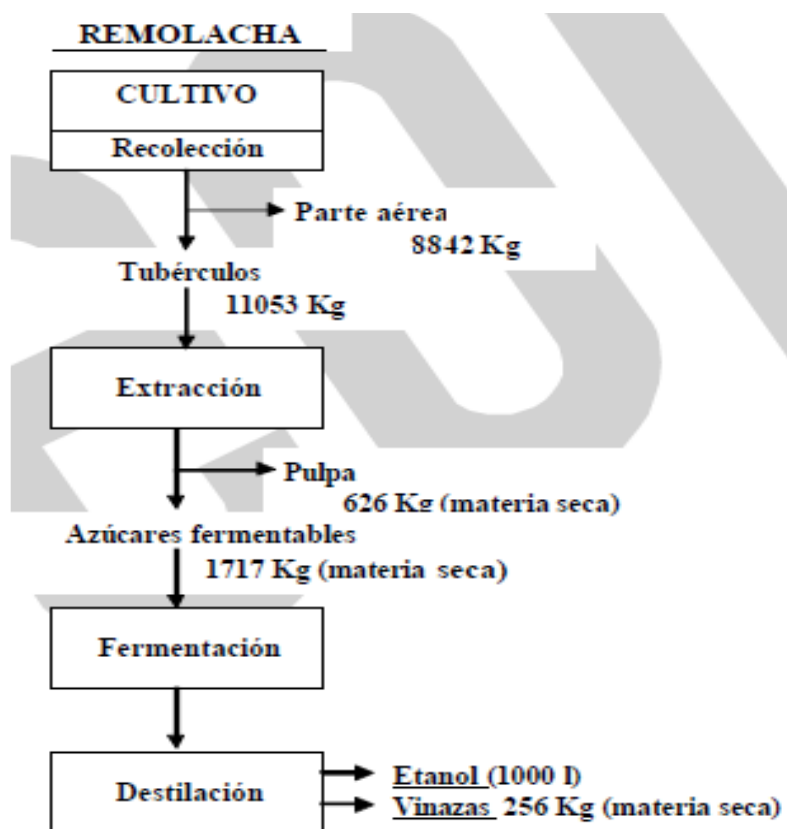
REMOLACHA

CULTIVO

Recolección

Parte aérea
8842 Kg

Tubérculos
11053 Kg

Extracción

Pulpa
626 Kg (materia seca)

Azúcares fermentables
1717 Kg (materia seca)

Fermentación

Destilación

Etanol (1000 l)
Vinazas 256 Kg (materia seca)